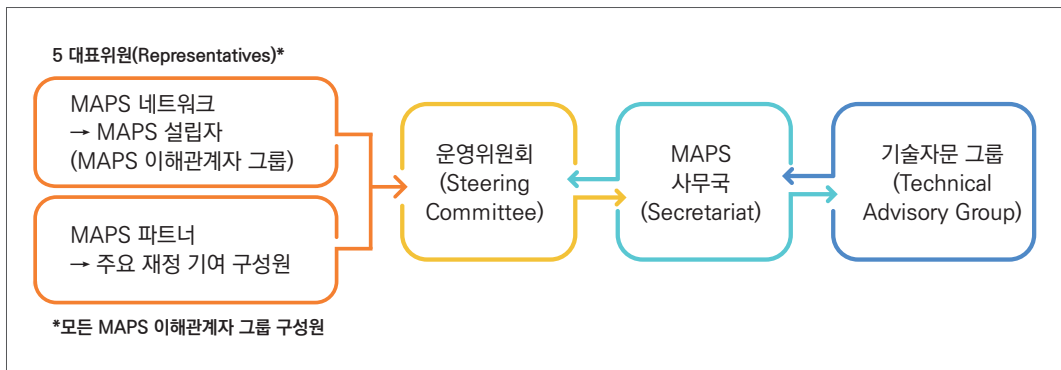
5 대표위원(Representatives)*

MAPS 네트워크
→ MAPS 설립자
(MAPS 이해관계자 그룹)

MAPS 파트너
→ 주요 재정 기여 구성원

운영위원회
(Steering Committee)

MAPS
사무국
(Secretariat)

기술자문 그룹
(Technical Advisory Group)

*모든 MAPS 이해관계자 그룹 구성원